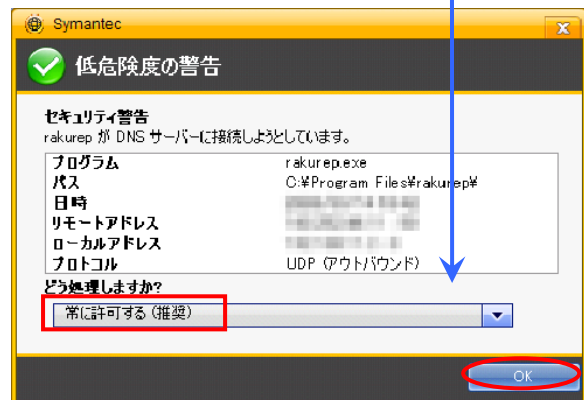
Symantec

低危険度の警告

セキュリティ警告
rakurep が DNS サーバーに接続しようとしています。

| | |
|---|---|
| プログラム | rakurep.exe |
| パス | C:¥Program Files¥rakurep¥ |
| 日時 | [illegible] |
| リモートアドレス | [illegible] |
| ローカルアドレス | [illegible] |
| プロトコル | UDP (アウトバウンド) |

どう処理しますか?
常に許可する (推奨)

OK